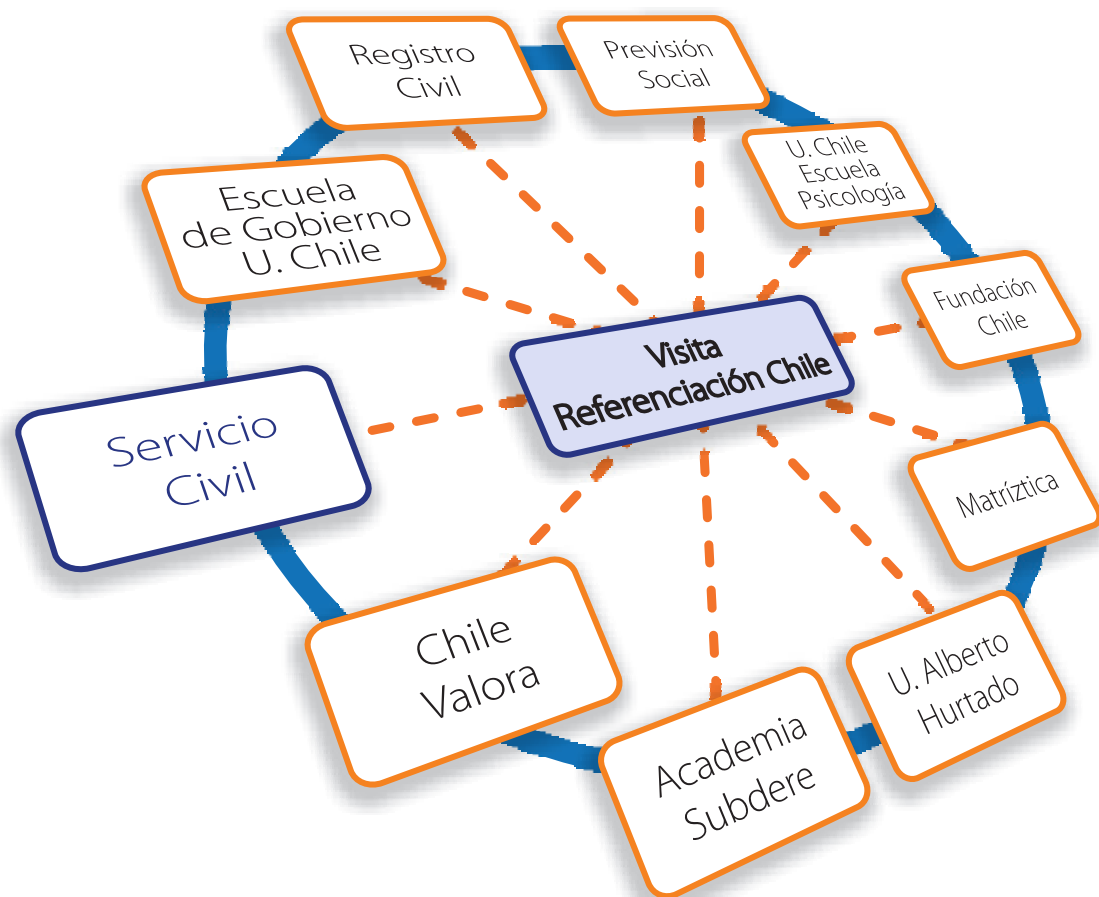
Visita Referenciación Chile

Registro Civil

Previsión Social

U. Chile Escuela Psicología

Fundación Chile

Matríztica

U. Alberto Hurtado

Academia Subdere

Chile Valora

Servicio Civil

Escuela de Gobierno U. Chile